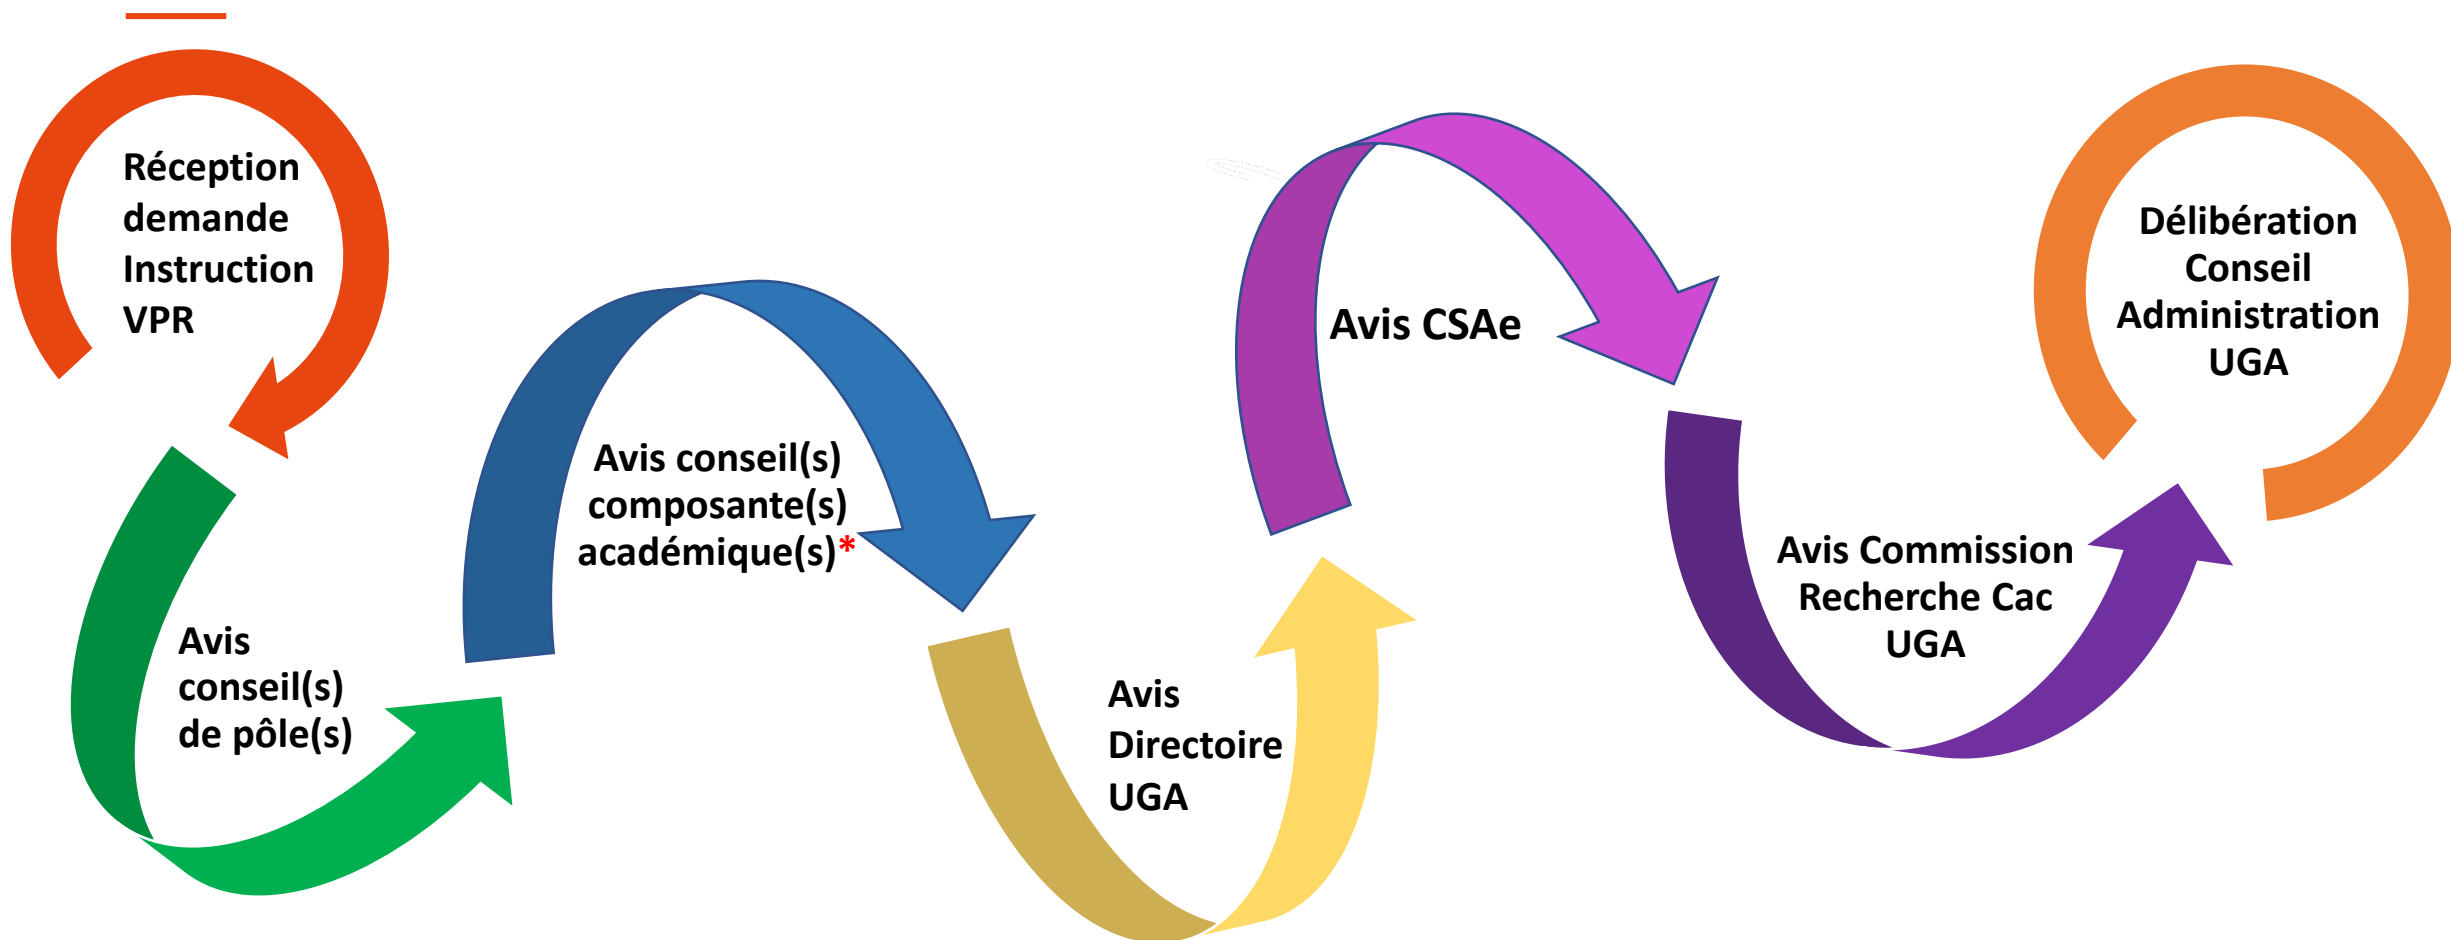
Réception demande Instruction VPR

Avis conseil(s) de pôle(s)

Avis conseil(s) composante(s) académique(s)*

Avis Directoire UGA

Avis CSAe

Avis Commission Recherche Cac UGA

Délibération Conseil Administration UGA